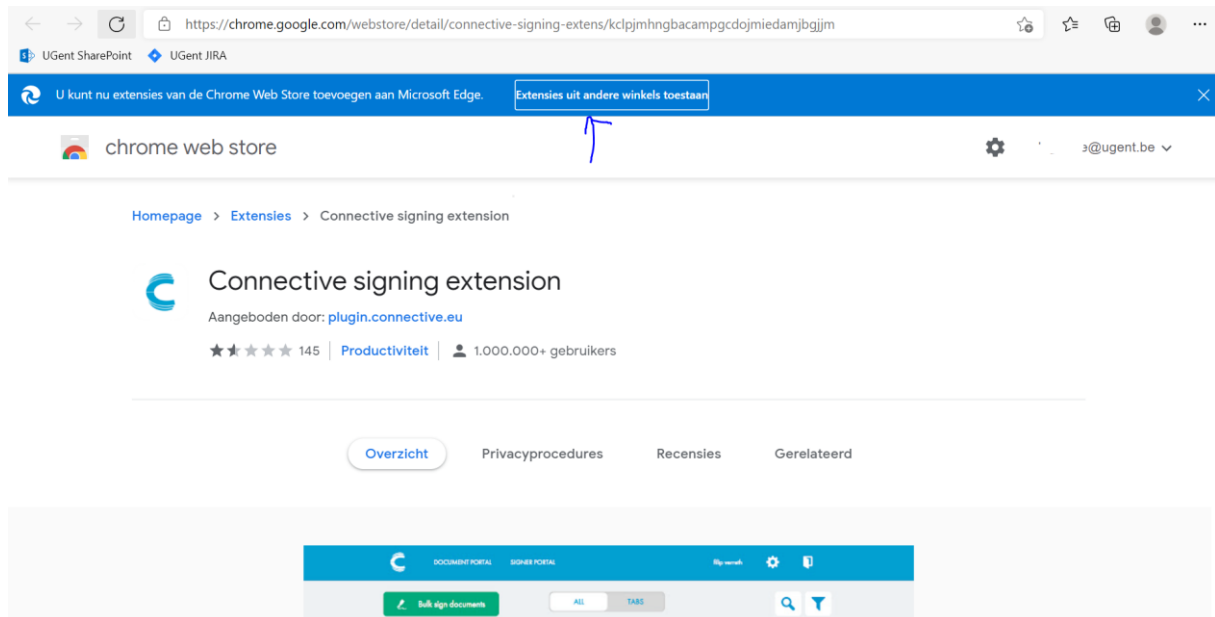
https://chrome.google.com/webstore/detail/connective-signing-extens/kclpjmhngbacampgcdojmiedamjbgjjm

UGent SharePoint UGent JIRA

U kunt nu extensies van de Chrome Web Store toevoegen aan Microsoft Edge. Extensies uit andere winkels toestaan

chrome web store

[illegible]@ugent.be

Homepage > Extensies > Connective signing extension

Connective signing extension

Aangeboden door: plugin.connective.eu

145 | Productiviteit | 1.000.000+ gebruikers

Overzicht Privacyprocedures Recensies Gerelateerd

DOCUMENT PORTAL SIGNER PORTAL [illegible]

Bulk sign documents ALL TABS